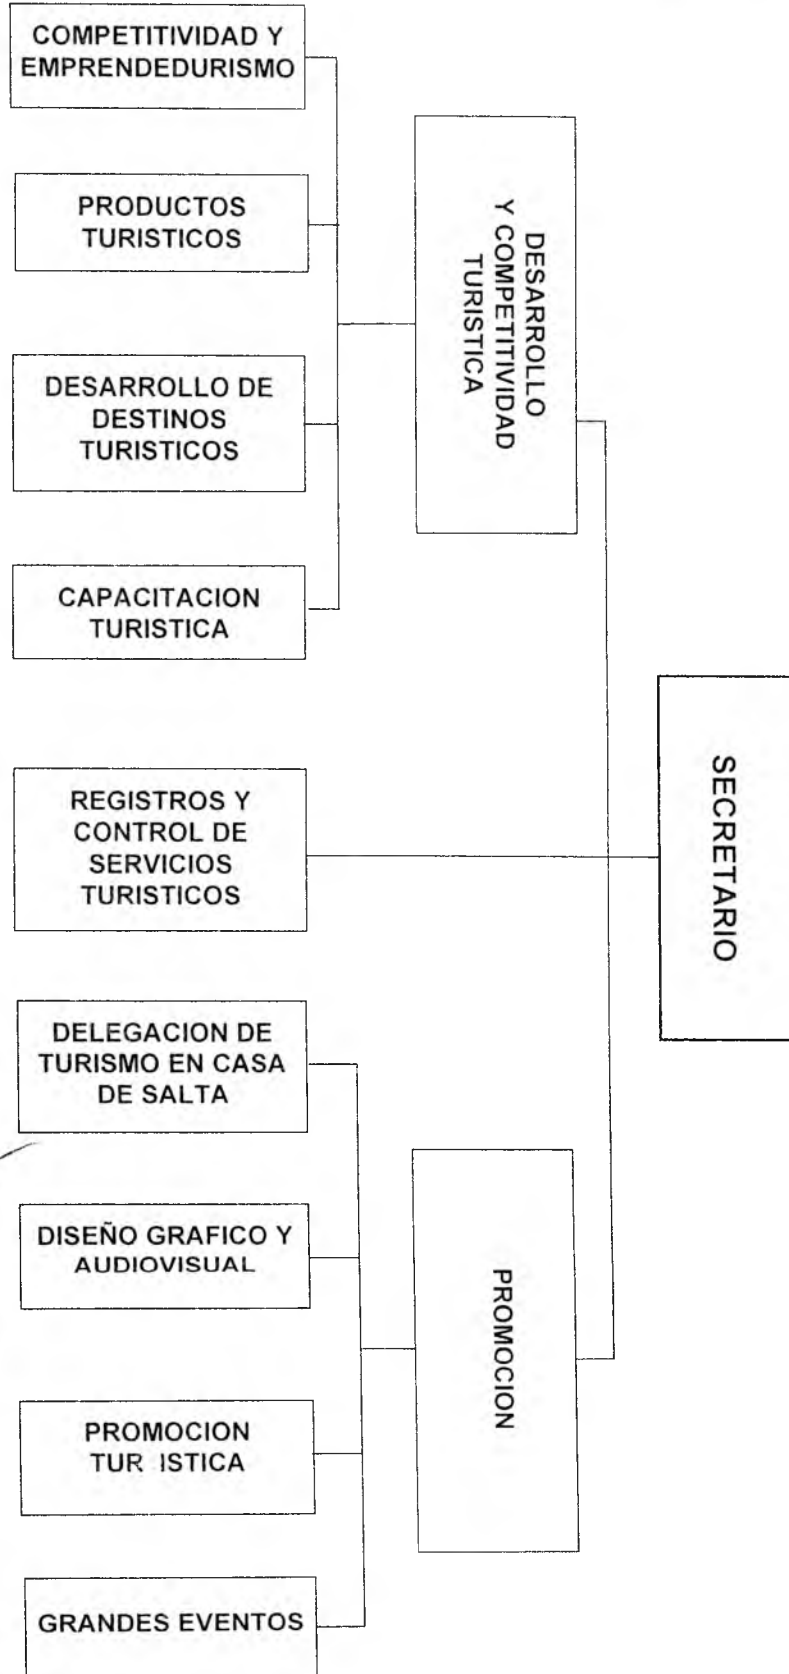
SECRETARIO

DESARROLLO Y COMPETITIVIDAD TURISTICA

COMPETITIVIDAD Y EMPRENDEDURISMO

PRODUCTOS TURISTICOS

DESARROLLO DE DESTINOS TURISTICOS

CAPACITACION TURISTICA

REGISTROS Y CONTROL DE SERVICIOS TURISTICOS

PROMOCION

DELEGACION DE TURISMO EN CASA DE SALTA

DISEÑO GRAFICO Y AUDIOVISUAL

PROMOCION TUR ISTICA

GRANDES EVENTOS